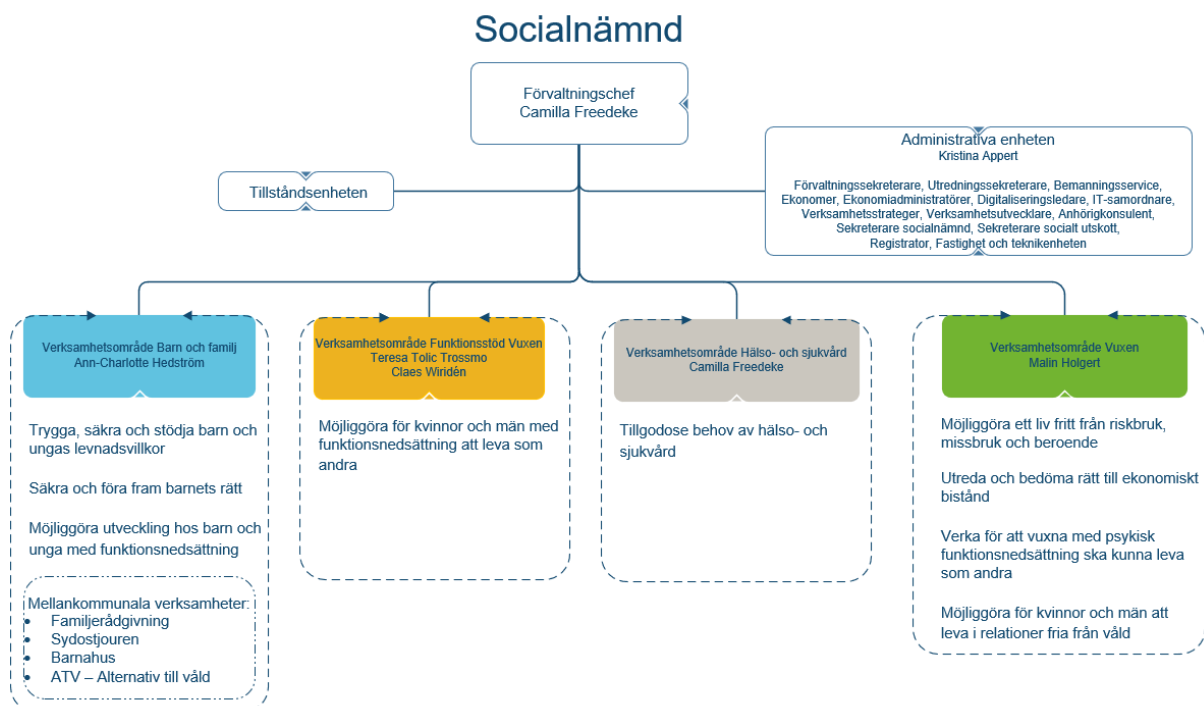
Socialnämnd

Förvaltningschef
Camilla Freedeke

Tillståndsenheten

Administrativa enheten
Kristina Appert

Förvaltningssekreterare, Utredningssekreterare, Bemanningsservice, Ekonomer, Ekonomiadministratörer, Digitaliseringsledare, IT-samordnare, Verksamhetsstrateger, Verksamhetsutvecklare, Anhörigkonsulent, Sekreterare socialnämnd, Sekreterare socialt utskott, Registrator, Fastighet och teknikenheten

Verksamhetsområde Barn och familj
Ann-Charlotte Hedström

Trygga, säkra och stödja barn och ungas levnadsvillkor

Säkra och föra fram barnets rätt

Möjliggöra utveckling hos barn och unga med funktionsnedsättning

Mellankommunala verksamheter:
• Familjerådgivning
• Sydostjouren
• Barnahus
• ATV – Alternativ till våld

Verksamhetsområde Funktionsstöd Vuxen
Teresa Tolic Trossmo
Claes Wiridén

Möjliggöra för kvinnor och män med funktionsnedsättning att leva som andra

Verksamhetsområde Hälso- och sjukvård
Camilla Freedeke

Tillgodose behov av hälso- och sjukvård

Verksamhetsområde Vuxen
Malin Holgert

Möjliggöra ett liv fritt från riskbruk, missbruk och beroende

Utreda och bedöma rätt till ekonomiskt bistånd

Verka för att vuxna med psykisk funktionsnedsättning ska kunna leva som andra

Möjliggöra för kvinnor och män att leva i relationer fria från våld